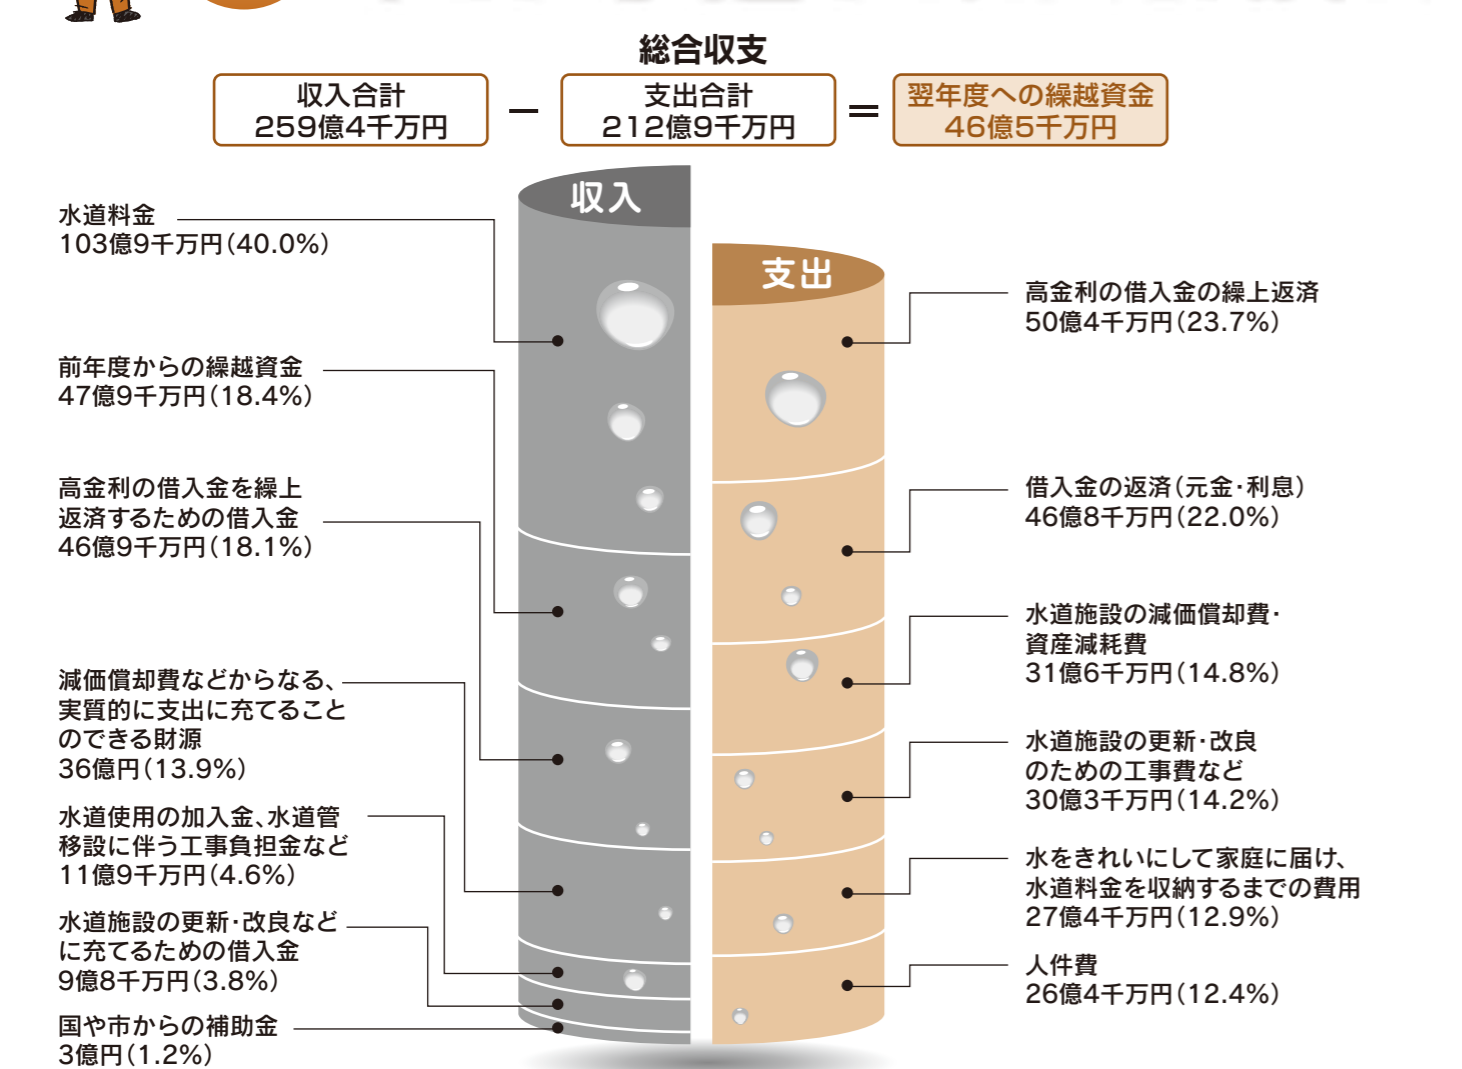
総合収支

収入合計
259億4千万円

−

支出合計
212億9千万円

=

翌年度への繰越資金
46億5千万円

収入

支出

水道料金
103億9千万円(40.0%)

前年度からの繰越資金
47億9千万円(18.4%)

高金利の借入金を繰上返済するための借入金
46億9千万円(18.1%)

減価償却費などからなる、実質的に支出に充てることのできる財源
36億円(13.9%)

水道使用の加入金、水道管移設に伴う工事負担金など
11億9千万円(4.6%)

水道施設の更新・改良などに充てるための借入金
9億8千万円(3.8%)

国や市からの補助金
3億円(1.2%)

高金利の借入金の繰上返済
50億4千万円(23.7%)

借入金の返済(元金・利息)
46億8千万円(22.0%)

水道施設の減価償却費・資産減耗費
31億6千万円(14.8%)

水道施設の更新・改良のための工事費など
30億3千万円(14.2%)

水をきれいにして家庭に届け、水道料金を収納するまでの費用
27億4千万円(12.9%)

人件費
26億4千万円(12.4%)